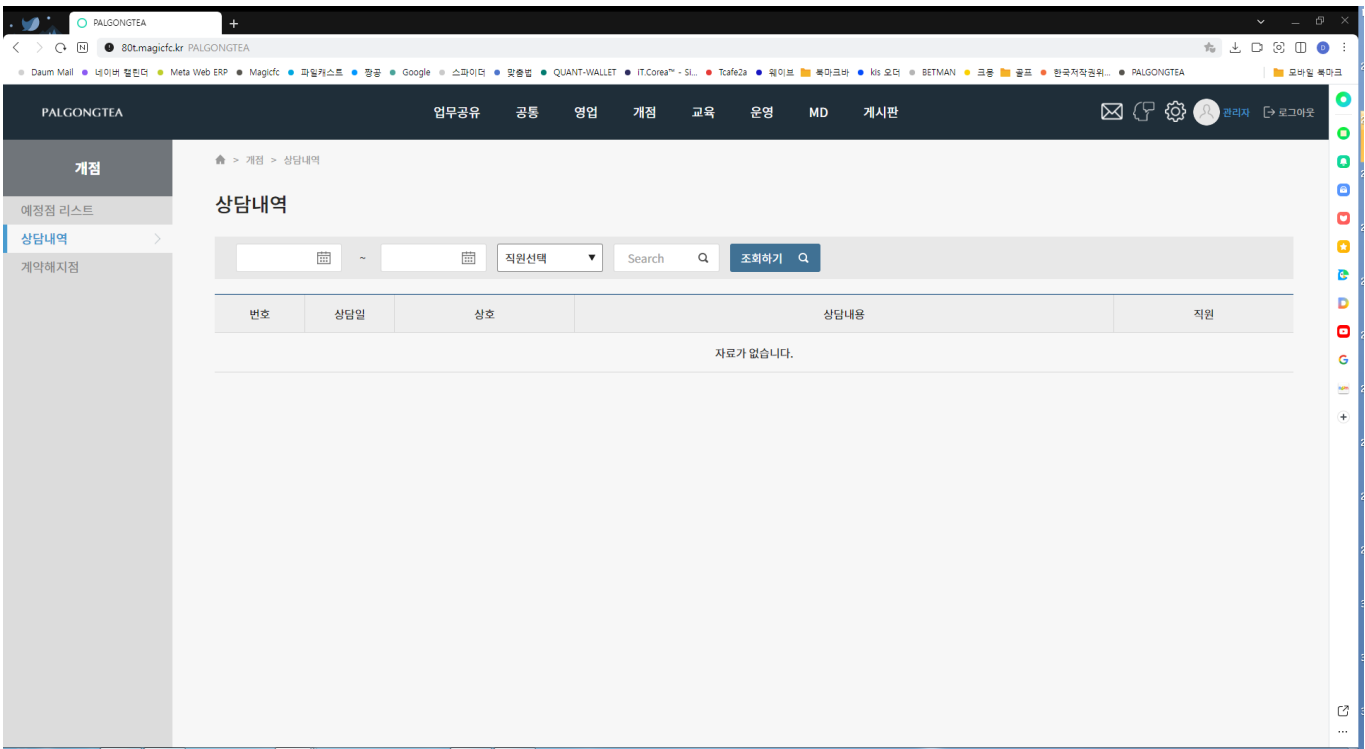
PALGONGTEA
80t.magicfc.kr PALGONGTEA
Daum Mail 네이버 캘린더 Meta Web ERP Magicfc 파일캐스트 팡공 Google 스파이더 맞춤법 QUANT-WALLET IT.Corea™ - SI... Tcafe2a 웨이브 북마크바 kis 오더 BETMAN 크롬 골프 한국저작권위... PALGONGTEA 모바일 북마크

PALGONGTEA
업무공유 공통 영업 개점 교육 운영 MD 게시판
관리자 로그아웃

개점
예정점 리스트
상담내역
계약해지점

> 개점 > 상담내역

상담내역

~ 직원선택 Search 조회하기

| 번호 | 상담일 | 상호 | 상담내용 | 직원 |
|---|---|---|---|---|
| 자료가 없습니다. | | | | |